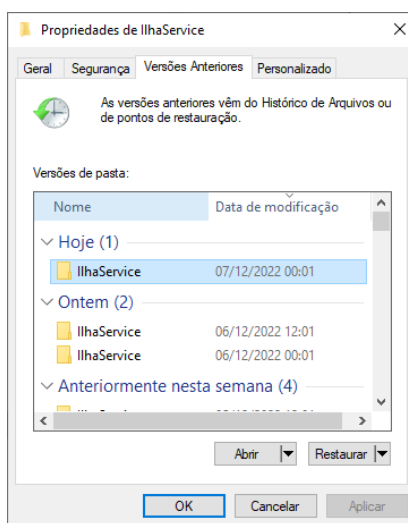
Propriedades de IlhaService

Geral | Segurança | Versões Anteriores | Personalizado

As versões anteriores vêm do Histórico de Arquivos ou de pontos de restauração.

Versões de pasta:

| Nome | Data de modificação |
|---|---|
| Hoje (1) | |
| IlhaService | 07/12/2022 00:01 |
| Ontem (2) | |
| IlhaService | 06/12/2022 12:01 |
| IlhaService | 06/12/2022 00:01 |
| Anteriormente nesta semana (4) | |
| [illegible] | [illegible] |

Abrir | Restaurar

OK | Cancelar | Aplicar